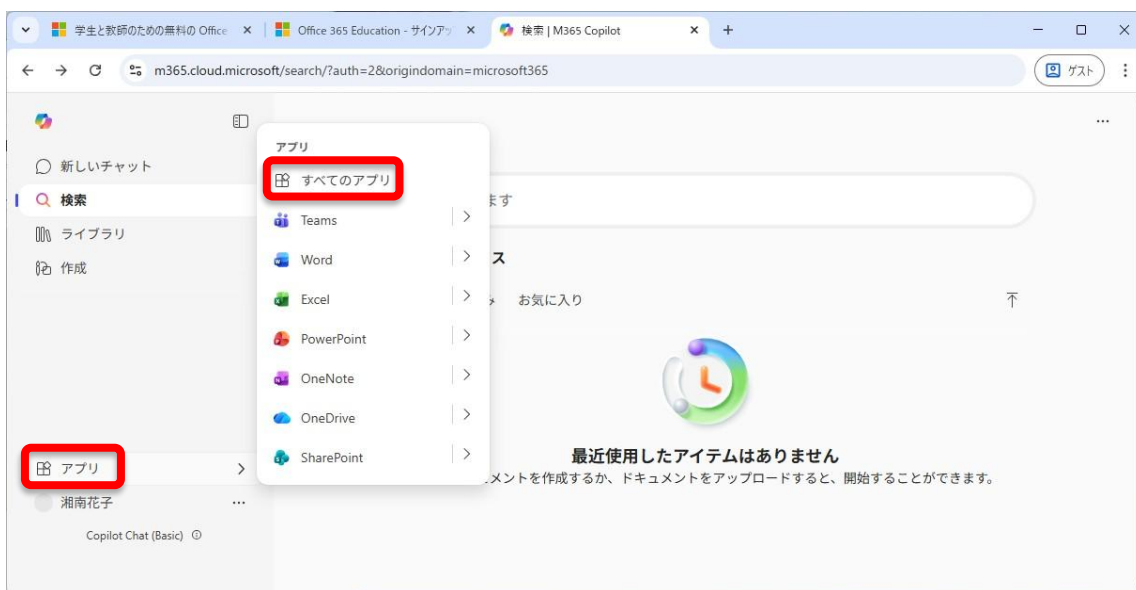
学生と教師のための無料の Office ×
Office 365 Education - サインアッ ×
検索 | M365 Copilot ×
+

m365.cloud.microsoft/search/?auth=2&origindomain=microsoft365

ゲスト

...

新しいチャット
検索
ライブラリ
作成

アプリ
すべてのアプリ
Teams
Word
Excel
PowerPoint
OneNote
OneDrive
SharePoint

ます

ス

お気に入り

最近使用したアイテムはありません
メントを作成するか、ドキュメントをアップロードすると、開始することができます。

アプリ
湘南花子
...
Copilot Chat (Basic)